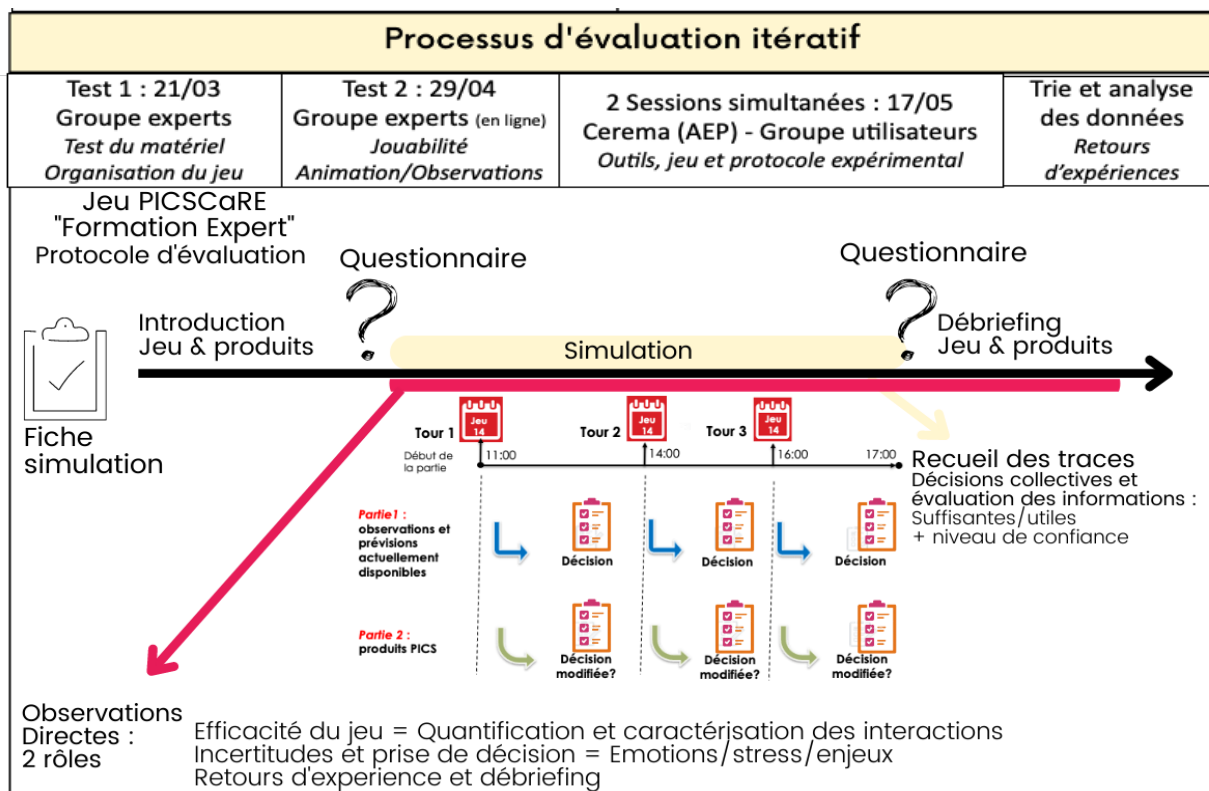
Processus d'évaluation itératif

| Test 1 : 21/03 Groupe experts *Test du matériel* *Organisation du jeu* | Test 2 : 29/04 Groupe experts (en ligne) *Jouabilité* *Animation/Observations* | 2 Sessions simultanées : 17/05 Cerema (AEP) - Groupe utilisateurs *Outils, jeu et protocole expérimental* | Trie et analyse des données *Retours d'expériences* |
|---|---|---|---|

Jeu PICSCaRE "Formation Expert" Protocole d'évaluation

Questionnaire

Questionnaire

Introduction Jeu & produits

Simulation

Débriefing Jeu & produits

Fiche simulation

Tour 1 Jeu 14

Tour 2 Jeu 14

Tour 3 Jeu 14

Début de la partie

11:00

14:00

16:00

17:00

Recueil des traces
Décisions collectives et évaluation des informations :
Suffisantes/utiles
+ niveau de confiance

Partie1 : observations et prévisions actuellement disponibles

Décision

Décision

Décision

Partie 2 : produits PICS

Décision modifiée?

Décision modifiée?

Décision modifiée?

Observations Directes : 2 rôles

Efficacité du jeu = Quantification et caractérisation des interactions
Incertitudes et prise de décision = Emotions/stress/enjeux
Retours d'experience et débriefing